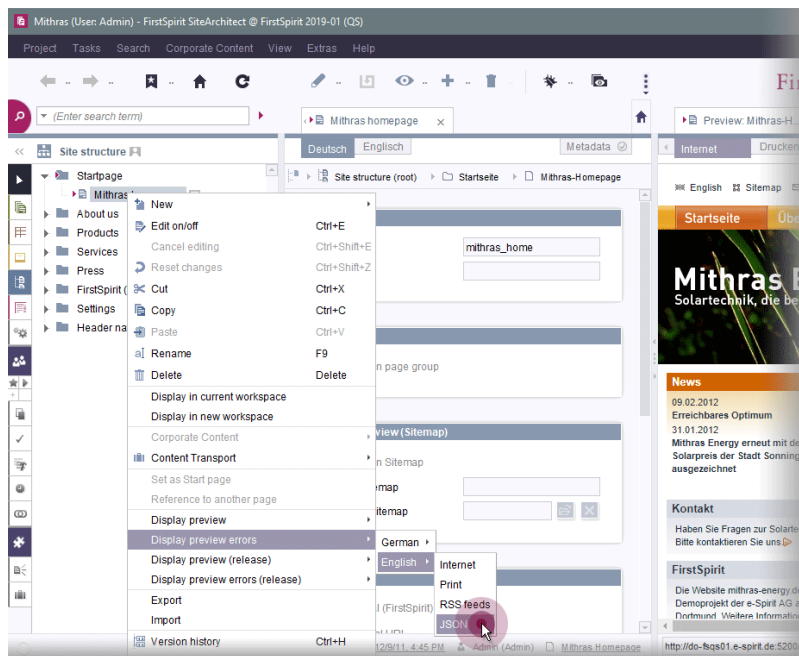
Mithras (User: Admin) - FirstSpirit SiteArchitect @ FirstSpirit 2019-01 (QS)

Project Tasks Search Corporate Content View Extras Help

Firs

(Enter search term)

Mithras homepage

Preview: Mithras-H...

Site structure

Deutsch Englisch

Metadata

Internet Drucken

Startpage
Mithras
About us
Products
Services
Press
FirstSpirit (
Settings
Header na

Site structure (root) Startseite Mithras-Homepage

New
Edit on/off Ctrl+E
Cancel editing Ctrl+Shift+E
Reset changes Ctrl+Shift+Z
Cut Ctrl+X
Copy Ctrl+C
Paste Ctrl+V
Rename F9
Delete Delete
Display in current workspace
Display in new workspace
Corporate Content
Content Transport
Set as Start page
Reference to another page
Display preview
Display preview errors
Display preview (release)
Display preview errors (release)
Export
Import
Version history Ctrl+H

German
English

Internet
Print
RSS feeds
JSON

mithras_home

n page group

view (Sitemap)

n Sitemap

emap

itemap

l (FirstSpirit)

12/9/11, 4:45 PM Admin (Admin) Mithras Homepage

English Sitemap

Startseite Übe

Mithras E
Solartechnik, die be

News
09.02.2012
Erreichbares Optimum
31.01.2012
Mithras Energy erneut mit de Solarpreis der Stadt Sonning ausgezeichnet

Kontakt
Haben Sie Fragen zur Solarte Bitte kontaktieren Sie uns.

FirstSpirit
Die Website mithras-energy de Demoprojekt der e-Spirit AG a Dortmund. Weitere Information

http://do-fsqs01.e-spirit.de:5200